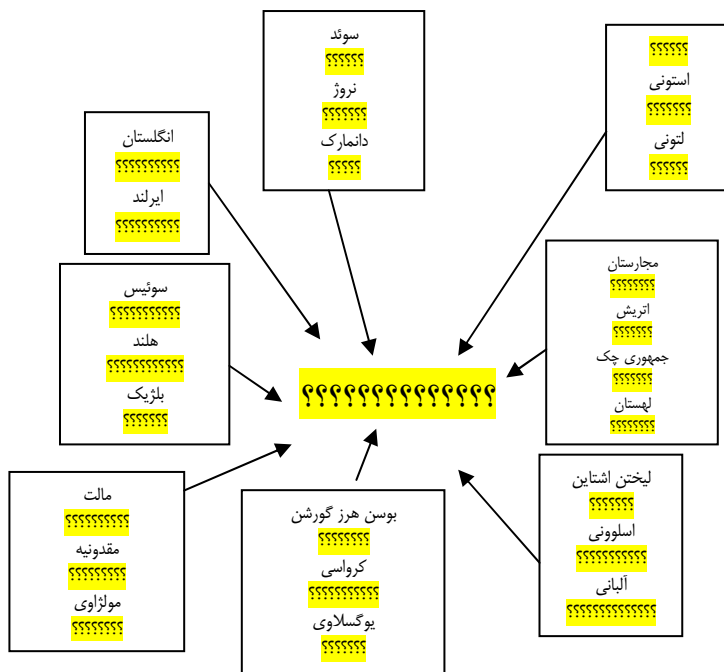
سوئد
؟؟؟؟؟؟
نروژ
؟؟؟؟؟؟؟
دانمارک
؟؟؟؟؟

؟؟؟؟؟؟
استونی
؟؟؟؟؟؟؟
لتونی
؟؟؟؟؟؟

انگلستان
؟؟؟؟؟؟؟؟؟؟
ایرلند
؟؟؟؟؟؟؟؟؟؟

مجارستان
؟؟؟؟؟؟؟؟
اتریش
؟؟؟؟؟؟؟
جمهوری چک
؟؟؟؟؟؟؟
لهستان
؟؟؟؟؟؟؟؟

سوئیس
؟؟؟؟؟؟؟؟؟؟
هلند
؟؟؟؟؟؟؟؟؟؟؟؟
بلژیک
؟؟؟؟؟؟؟

؟؟؟؟؟؟؟؟؟؟؟؟؟؟؟

مالت
؟؟؟؟؟؟؟؟؟؟
مقدونیه
؟؟؟؟؟؟؟؟؟
مولداوی
؟؟؟؟؟؟؟؟

بوسن هرز گورشن
؟؟؟؟؟؟؟؟
کرواسی
؟؟؟؟؟؟؟؟؟؟؟
یوگسلاوی
؟؟؟؟؟؟؟

لیختن اشتاین
؟؟؟؟؟؟؟
اسلوونی
؟؟؟؟؟؟؟؟؟؟؟
آلبانی
؟؟؟؟؟؟؟؟؟؟؟؟؟؟